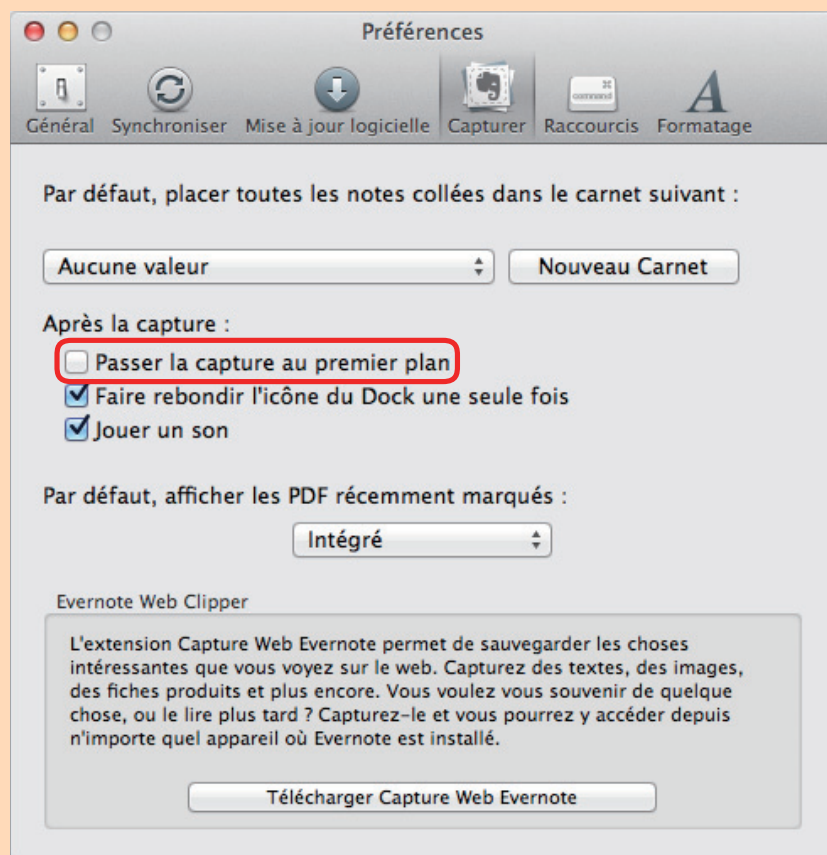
Préférences

Général Synchroniser Mise à jour logicielle Capturer Raccourcis Formatage

command

Par défaut, placer toutes les notes collées dans le carnet suivant :

Aucune valeur

Nouveau Carnet

Après la capture :

Passer la capture au premier plan

Faire rebondir l'icône du Dock une seule fois

Jouer un son

Par défaut, afficher les PDF récemment marqués :

Intégré

Evernote Web Clipper

L'extension Capture Web Evernote permet de sauvegarder les choses intéressantes que vous voyez sur le web. Capturez des textes, des images, des fiches produits et plus encore. Vous voulez vous souvenir de quelque chose, ou le lire plus tard ? Capturez-le et vous pourrez y accéder depuis n'importe quel appareil où Evernote est installé.

Télécharger Capture Web Evernote